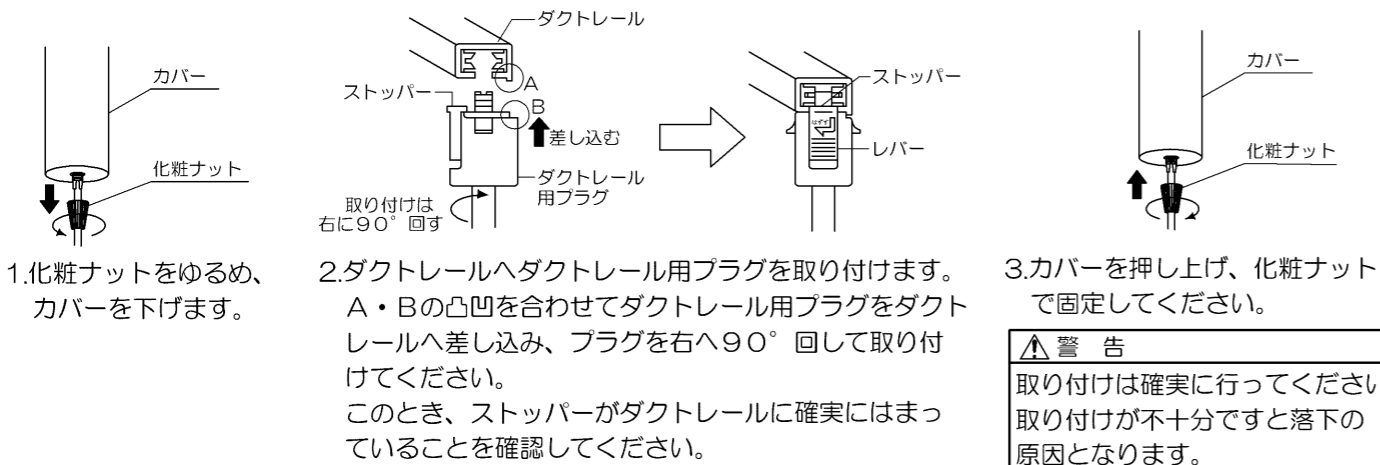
カバー

化粧ナット

1.化粧ナットをゆるめ、カバーを下げます。

ダクトレール

ストッパー

A

B

差し込む

ダクトレール用プラグ

取り付けは右に90°回す

ストッパー

はずす

レバー

2.ダクトレールへダクトレール用プラグを取り付けます。
A・Bの凸凹を合わせてダクトレール用プラグをダクトレールへ差し込み、プラグを右へ90°回して取り付けてください。
このとき、ストッパーがダクトレールに確実にはまっていることを確認してください。

カバー

化粧ナット

3.カバーを押し上げ、化粧ナットで固定してください。

⚠警　告

取り付けは確実に行ってください
取り付けが不十分ですと落下の原因となります。